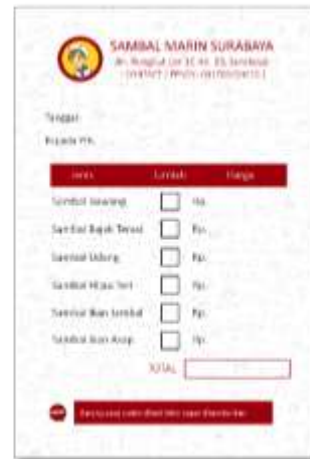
SAMBAL MARIN SURABAYA
Jln. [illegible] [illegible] Surabaya
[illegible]

Tanggal :

Kepada Yth. :

| Jenis | Jumlah | Harga |
|---|---|---|
| Sambal Bawang | | Rp. |
| Sambal Bajak Terasi | | Rp. |
| Sambal Udang | | Rp. |
| Sambal Hijau Teri | | Rp. |
| Sambal Ikan Sambal | | Rp. |
| Sambal Ikan Asap | | Rp. |
| | TOTAL | |

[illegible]